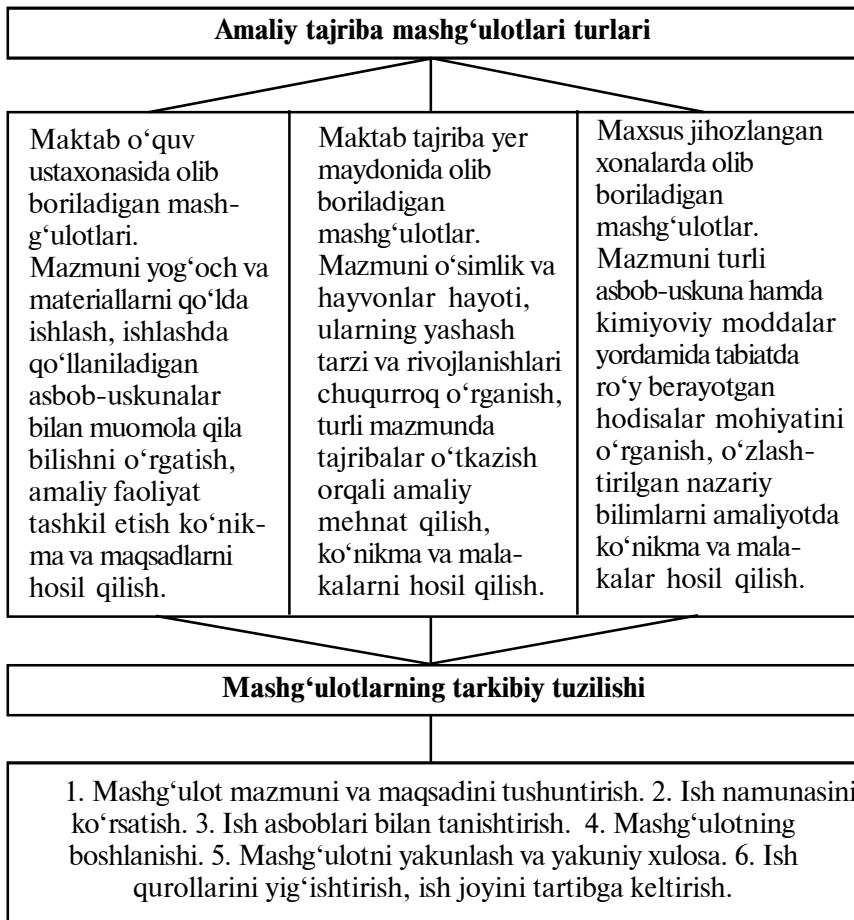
Amaliy tajriba mashg‘ulotlari turlari

| Maktab o‘quv ustaxonasida olib boriladigan mashg‘ulotlari. Mazmuni yog‘och va materiallarni qo‘lda ishlash, ishlashda qo‘llaniladigan asbob-uskunalar bilan muomola qila bilishni o‘rgatish, amaliy faoliyat tashkil etish ko‘nikma va maqsadlarni hosil qilish. | Maktab tajriba yer maydonida olib boriladigan mashg‘ulotlar. Mazmuni o‘simlik va hayvonlar hayoti, ularning yashash tarzi va rivojlanishlari chuqurroq o‘rganish, turli mazmunda tajribalar o‘tkazish orqali amaliy mehnat qilish, ko‘nikma va malakalarni hosil qilish. | Maxsus jihozlangan xonalarda olib boriladigan mashg‘ulotlar. Mazmuni turli asbob-uskuna hamda kimiyoviy moddalar yordamida tabiatda ro‘y berayotgan hodisalar mohiyatini o‘rganish, o‘zlashtirilgan nazariy bilimlarni amaliyotda ko‘nikma va malakalar hosil qilish. |
|---|---|---|

Mashg‘ulotlarning tarkibiy tuzilishi

1. Mashg‘ulot mazmuni va maqsadini tushuntirish. 2. Ish namunasini ko‘rsatish. 3. Ish asboblari bilan tanishtirish. 4. Mashg‘ulotning boshlanishi. 5. Mashg‘ulotni yakunlash va yakuniy xulosa. 6. Ish qurollarini yig‘ishtirish, ish joyini tartibga keltirish.